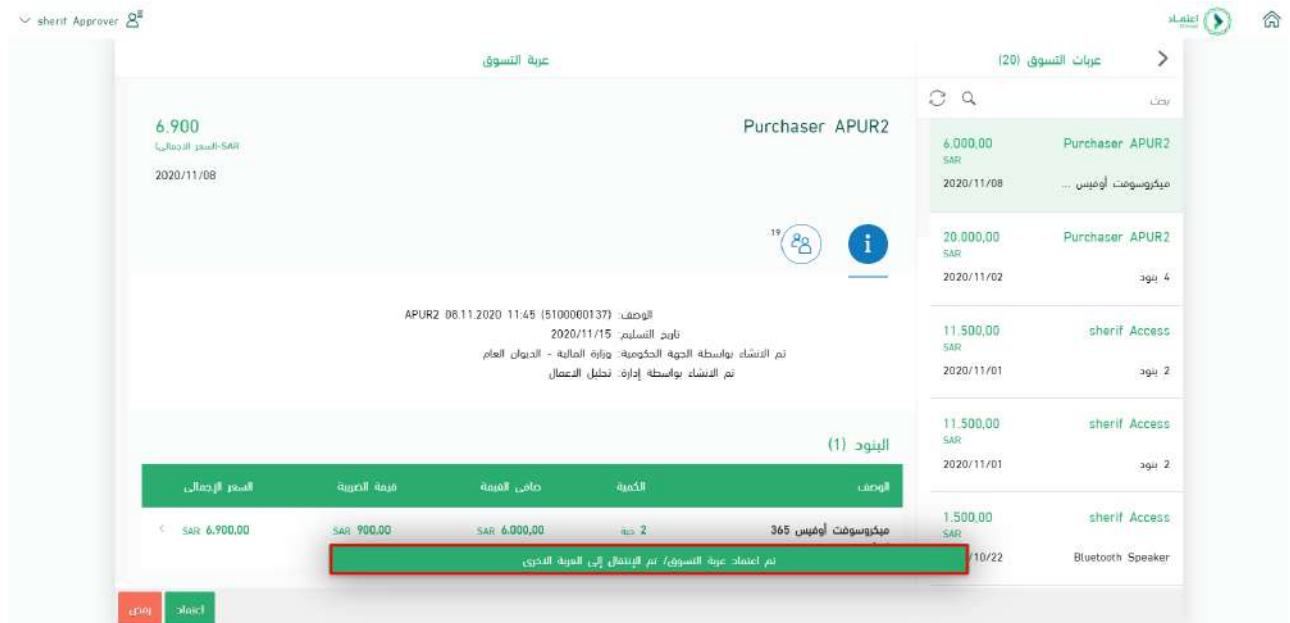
sherif Approver

اعتماد

عربات التسوق (20)

بحث

6.000,00 SAR
Purchaser APUR2
2020/11/08
ميكروسوفت أوفيس ...

20.000,00 SAR
Purchaser APUR2
2020/11/02
4 بنود

11.500,00 SAR
sherif Access
2020/11/01
2 بنود

11.500,00 SAR
sherif Access
2020/11/01
2 بنود

1.500,00 SAR
sherif Access
/10/22
Bluetooth Speaker

عربة التسوق

Purchaser APUR2

6.900
SAR-السعر الاجمالي
2020/11/08

19

الوصف: APUR2 08.11.2020 11:45 (5100000137)
تاريخ التسليم: 2020/11/15
تم الانشاء بواسطة الجهة الحكومية: وزارة المالية - الديوان العام
تم الانشاء بواسطة إدارة: تحليل الاعمال

البنود (1)

| الوصف | الكمية | صافي القيمة | قيمة الضريبة | السعر الإجمالي |
|---|---|---|---|---|
| ميكروسوفت أوفيس 365 | 2 حبة | SAR 6.000,00 | SAR 900,00 | SAR 6.900,00 |

تم اعتماد عربة التسوق/ تم الإنتقال إلى العربة الاخرى

اعتماد
رفض